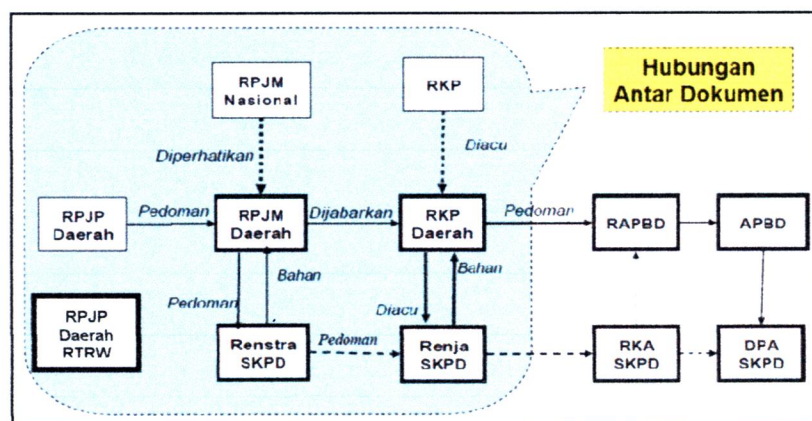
Hubungan Antar Dokumen

RPJM Nasional

RKP

Diperhatikan

Diacu

RPJP Daerah

Pedoman

RPJM Daerah

Dijabarkan

RKP Daerah

Pedoman

RAPBD

APBD

Bahan

Bahan

Pedoman

Diacu

RPJP Daerah RTRW

Renstra SKPD

Pedoman

Renja SKPD

RKA SKPD

DPA SKPD